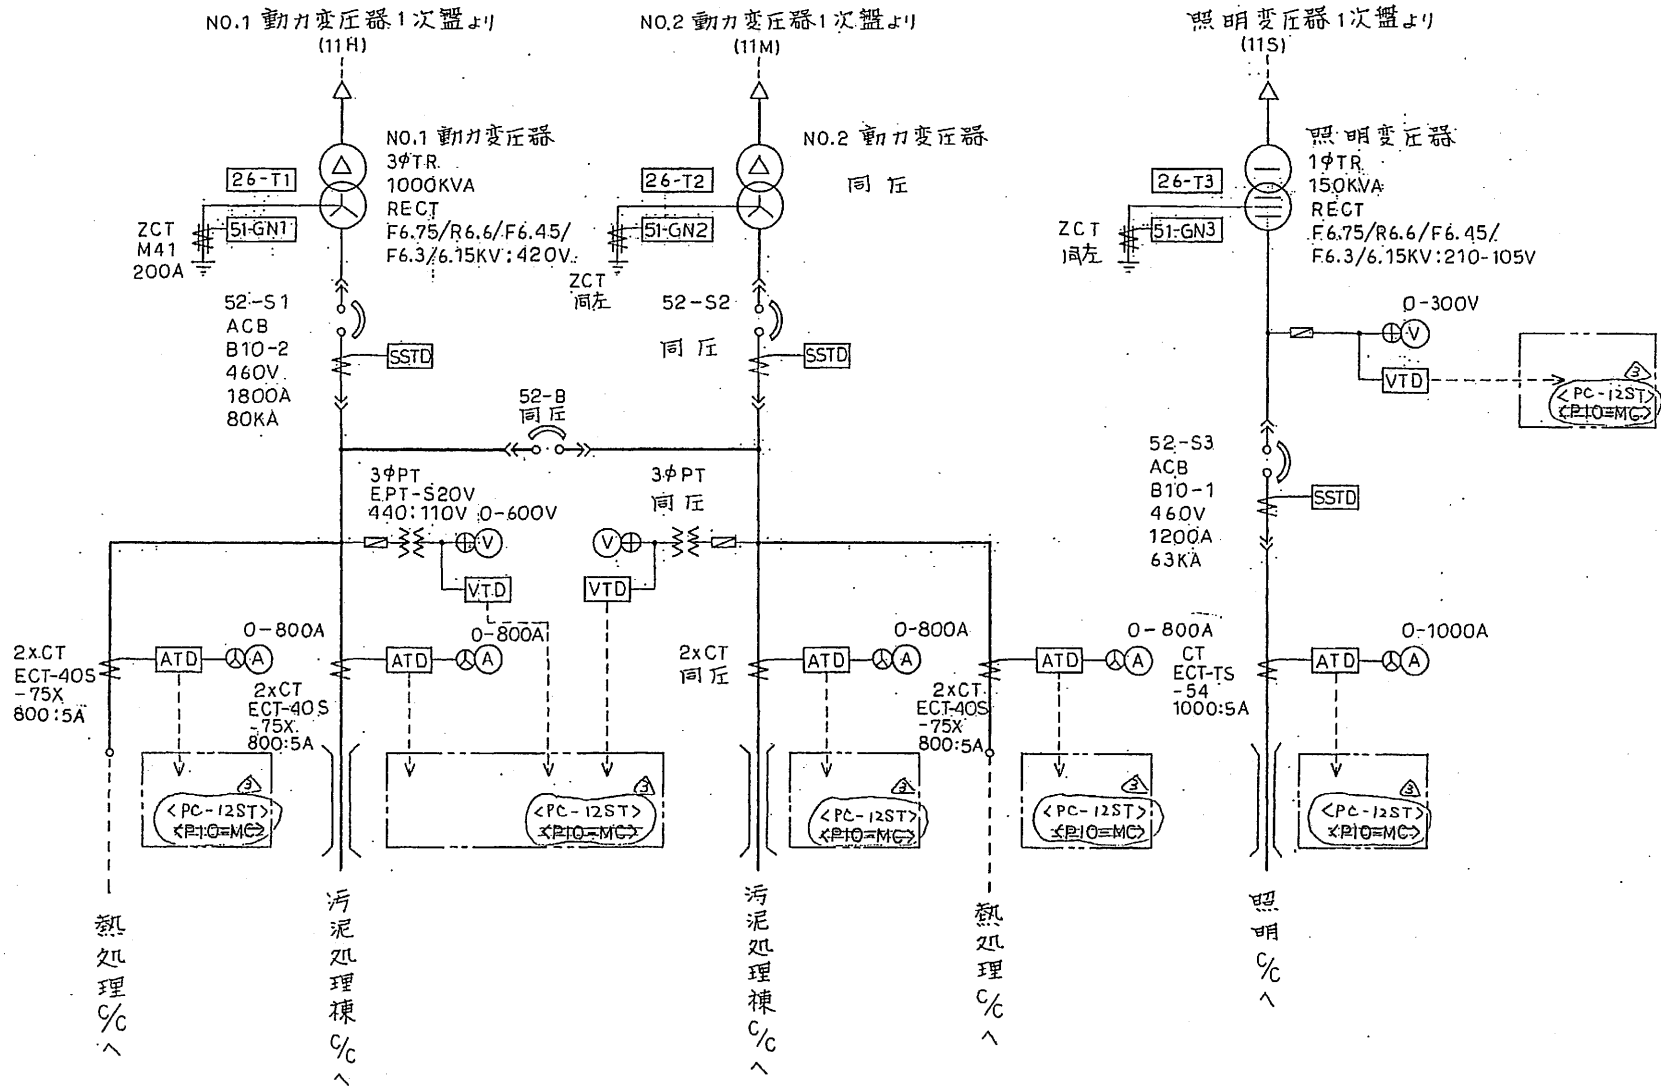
NO.1 動力変圧器1次盤より
(11H)

NO.2 動力変圧器1次盤より
(11M)

照明変圧器1次盤より
(11S)

NO.1 動力変圧器
3φTR
1000KVA
RECT
F6.75/R6.6/F6.45/
F6.3/6.15KV:420V

26-T1
51-GN1
ZCT
M41
200A

52-S1
ACB
B10-2
460V
1800A
80KA

SSTD

NO.2 動力変圧器
同左

26-T2
51-GN2
ZCT
同左

52-S2
同左

SSTD

照明変圧器
1φTR
150KVA
RECT
F6.75/R6.6/F6.45/
F6.3/6.15KV:210-105V

26-T3
51-GN3
ZCT
同左

0-300V
VTD
<PC-12ST>
<P10=MC>

52-B
同左

3φPT
EPT-S20V
440:110V
0-600V

3φPT
同左

VTD
VTD

52-S3
ACB
B10-1
460V
1200A
63KA

SSTD

0-800A
ATD
2xCT
ECT-40S
-75X
800:5A

0-800A
ATD
2xCT
ECT-40S
-75X
800:5A

0-800A

0-800A
ATD
2xCT
同左

0-800A
ATD
2xCT
ECT-40S
-75X
800:5A

0-1000A
ATD
CT
ECT-TS
-54
1000:5A

<PC-12ST>
<P10=MC>

<PC-12ST>
<P10=MC>

<PC-12ST>
<P10=MC>

<PC-12ST>
<P10=MC>

<PC-12ST>
<P10=MC>

熱処理C/C へ

汚泥処理棟C/C へ

汚泥処理棟C/C へ

熱処理C/C へ

照明C/C へ